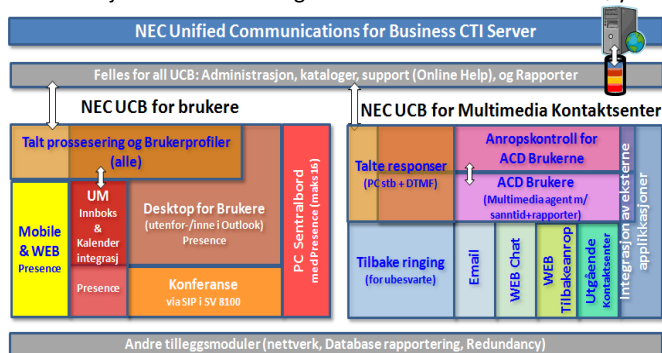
NEC Unified Communications for Business CTI Server

Felles for all UCB: Administrasjon, kataloger, support (Online Help), og Rapporter

NEC UCB for brukere

NEC UCB for Multimedia Kontaktsenter

Talt prossesering og Brukerprofiler (alle)

Mobile & WEB Presence

UM Innboks & Kalender integrasj

Presence

Desktop for Brukere (utenfor-/inne i Outlook) Presence

Konferanse via SIP i SV 8100

PC Sentralbord med Presence (maks 16)

Talte responser (PC stb + DTMF)

Anropskontroll for ACD Brukerne

ACD Brukere (Multimedia agent m/ sanntid+rapporter)

Tilbake ringing (for ubesvarte)

Email

WEB Chat

WEB Tilbakeanrop

Utgående Kontaktsenter

Integrasjon av eksterne applikkasjoner

Andre tilleggsmoduler (nettverk, Database rapportering, Redundancy)